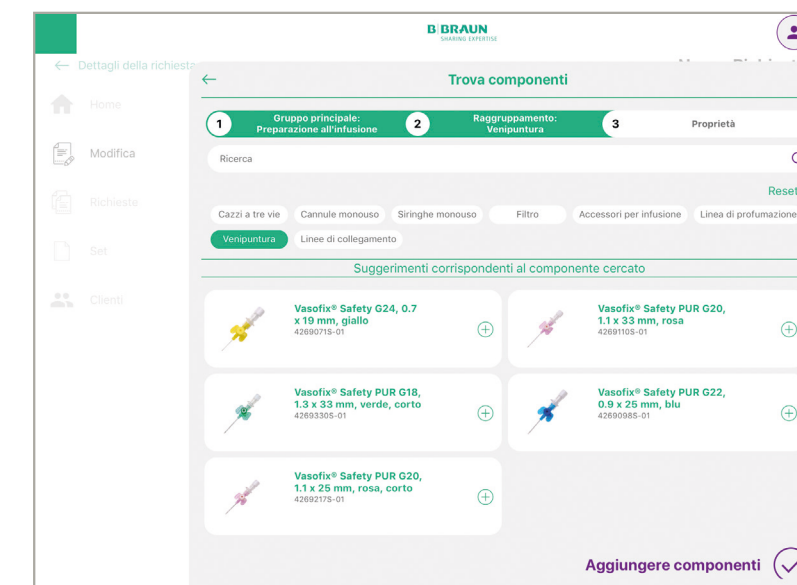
B|BRAUN
SHARING EXPERTISE

← Dettagli della richiesta

Home

Modifica

Richieste

Set

Clienti

←

Trova componenti

1 Gruppo principale: Preparazione all'infusione

2 Raggruppamento: Venipuntura

3 Proprietà

Ricerca

Reset

Cazzi a tre vie

Cannule monouso

Siringhe monouso

Filtro

Accessori per infusione

Linea di profumazione

Venipuntura

Linee di collegamento

Suggerimenti corrispondenti al componente cercato

Vasofix® Safety G24, 0.7 x 19 mm, giallo
4269071S-01

Vasofix® Safety PUR G20, 1.1 x 33 mm, rosa
4269110S-01

Vasofix® Safety PUR G18, 1.3 x 33 mm, verde, corto
4269330S-01

Vasofix® Safety PUR G22, 0.9 x 25 mm, blu
4269098S-01

Vasofix® Safety PUR G20, 1.1 x 25 mm, rosa, corto
4269217S-01

Aggiungere componenti